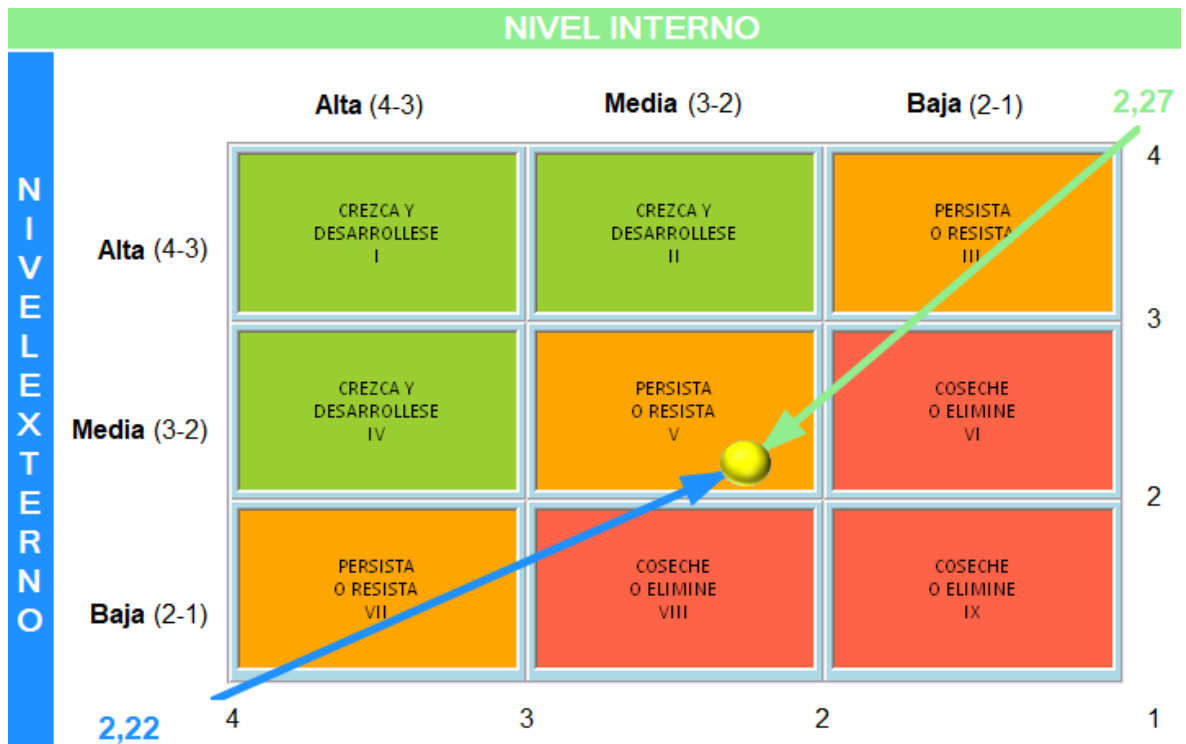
NIVEL INTERNO

NIVEL EXTERNO

| | Alta (4-3) | Media (3-2) | Baja (2-1) |
|---|---|---|---|
| Alta (4-3) | CREZCA Y DESARROLLESE I | CREZCA Y DESARROLLESE II | PERSISTA O RESISTA III |
| Media (3-2) | CREZCA Y DESARROLLESE IV | PERSISTA O RESISTA V | COSECHE O ELIMINE VI |
| Baja (2-1) | PERSISTA O RESISTA VII | COSECHE O ELIMINE VIII | COSECHE O ELIMINE IX |

2,27

4
3
2
1

2,22

4
3
2
1